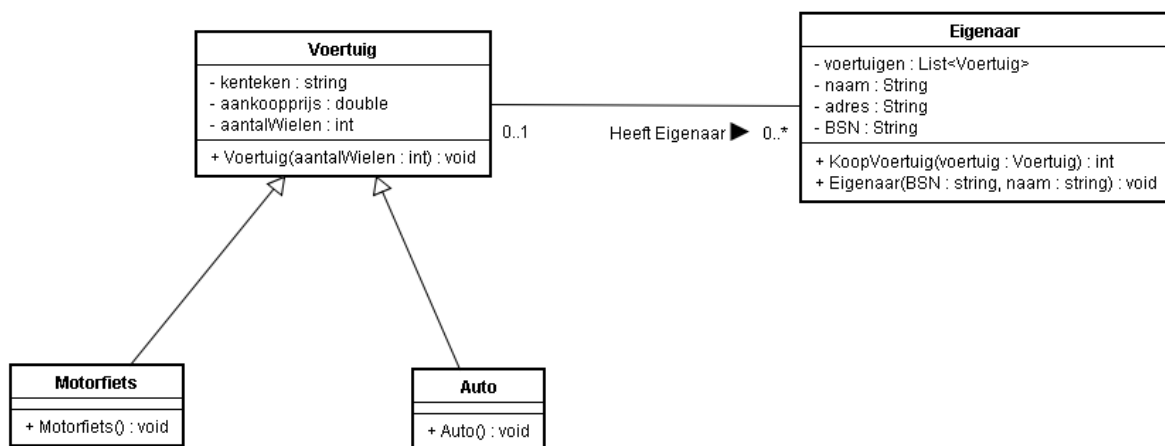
Voertuig

- kenteken : string
- aankoopprijs : double
- aantalWielen : int

+ Voertuig(aantalWielen : int) : void

0..1

Heeft Eigenaar ▶ 0..*

Eigenaar

- voertuigen : List<Voertuig>
- naam : String
- adres : String
- BSN : String

+ KoopVoertuig(voertuig : Voertuig) : int
+ Eigenaar(BSN : string, naam : string) : void

Motorfiets

+ Motorfiets() : void

Auto

+ Auto() : void